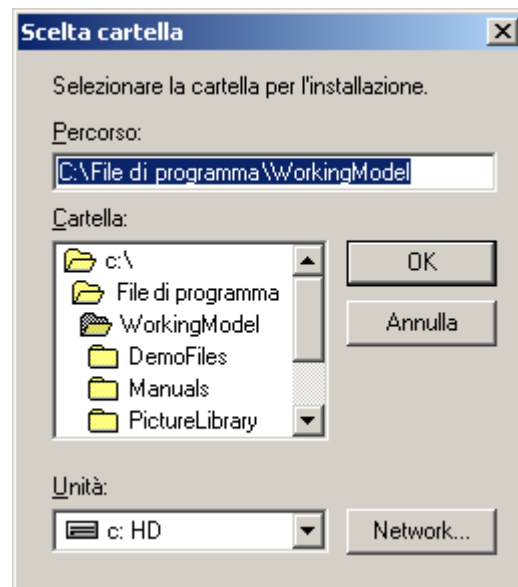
Scelta cartella

Selezionare la cartella per l'installazione.

Percorso:

C:\File di programma\WorkingModel

Cartella:

c:\
File di programma
WorkingModel
DemoFiles
Manuals
PictureLibrary

OK

Annulla

Unità:

c: HD

Network...